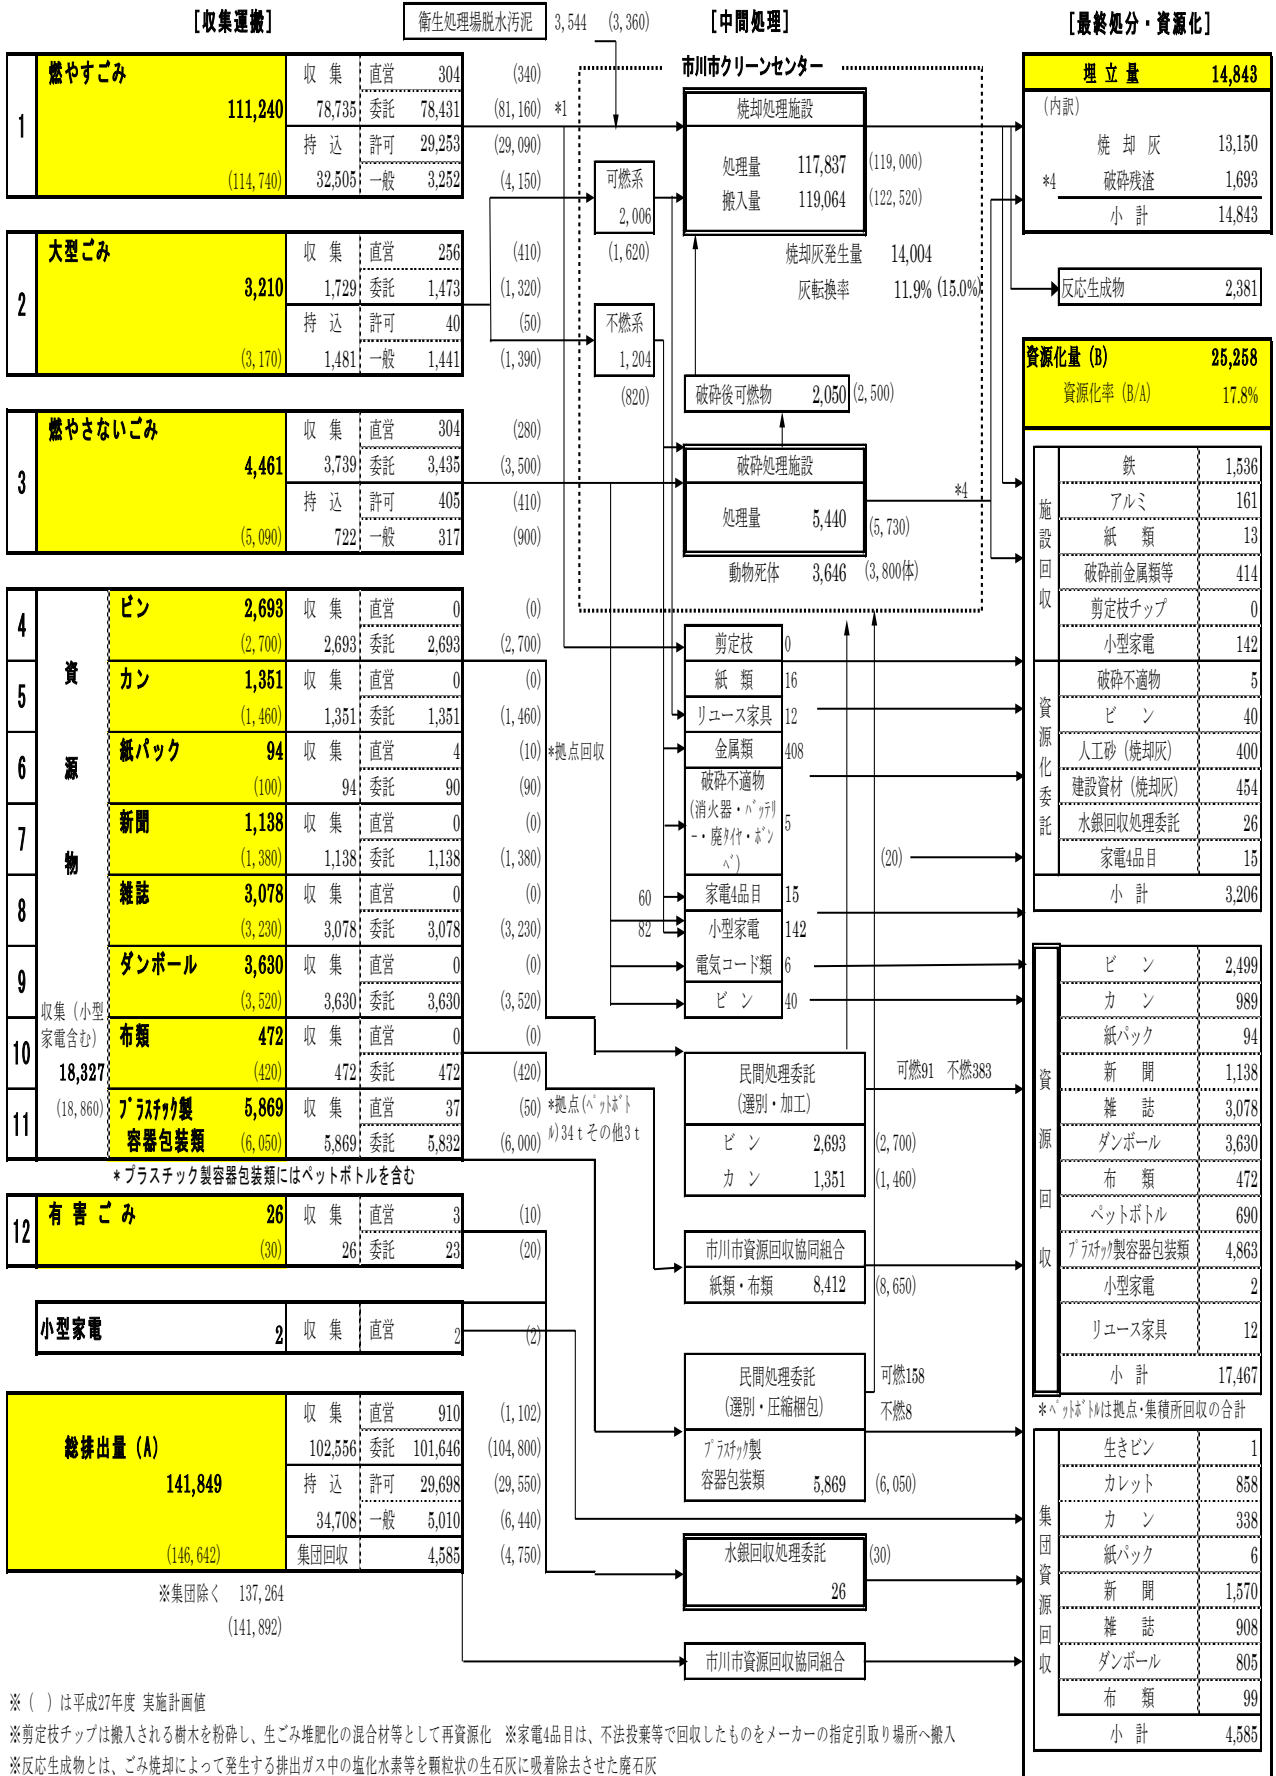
［収集運搬］

衛生処理場脱水汚泥 3,544 (3,360)

［中間処理］

［最終処分・資源化］

市川市クリーンセンター

| 1 | 燃やすごみ 111,240 (114,740) | 収 集 78,735 | 直営 304 | (340) |
|---|---|---|---|---|
| | | | 委託 78,431 | (81,160) *1 |
| | | 持 込 32,505 | 許可 29,253 | (29,090) |
| | | | 一般 3,252 | (4,150) |

| 2 | 大型ごみ 3,210 (3,170) | 収 集 1,729 | 直営 256 | (410) |
|---|---|---|---|---|
| | | | 委託 1,473 | (1,320) |
| | | 持 込 1,481 | 許可 40 | (50) |
| | | | 一般 1,441 | (1,390) |

| 3 | 燃やさないごみ 4,461 (5,090) | 収 集 3,739 | 直営 304 | (280) |
|---|---|---|---|---|
| | | | 委託 3,435 | (3,500) |
| | | 持 込 722 | 許可 405 | (410) |
| | | | 一般 317 | (900) |

資源物
収集（小型家電含む）18,327 (18,860)

| 4 | ビン 2,693 (2,700) | 収 集 2,693 | 直営 0 | (0) |
|---|---|---|---|---|
| | | | 委託 2,693 | (2,700) |
| 5 | カン 1,351 (1,460) | 収 集 1,351 | 直営 0 | (0) |
| | | | 委託 1,351 | (1,460) |
| 6 | 紙パック 94 (100) | 収 集 94 | 直営 4 | (10) |
| | | | 委託 90 | (90) |
| 7 | 新聞 1,138 (1,380) | 収 集 1,138 | 直営 0 | (0) |
| | | | 委託 1,138 | (1,380) |
| 8 | 雑誌 3,078 (3,230) | 収 集 3,078 | 直営 0 | (0) |
| | | | 委託 3,078 | (3,230) |
| 9 | ダンボール 3,630 (3,520) | 収 集 3,630 | 直営 0 | (0) |
| | | | 委託 3,630 | (3,520) |
| 10 | 布類 472 (420) | 収 集 472 | 直営 0 | (0) |
| | | | 委託 472 | (420) |
| 11 | ﾌﾟﾗｽﾁｯｸ製容器包装類 5,869 (6,050) | 収 集 5,869 | 直営 37 | (50) |
| | | | 委託 5,832 | (6,000) |

*拠点回収
*拠点(ﾍﾟｯﾄﾎﾞﾄﾙ)34ｔその他3ｔ

＊プラスチック製容器包装類にはペットボトルを含む

| 12 | 有害ごみ 26 (30) | 収 集 26 | 直営 3 | (10) |
|---|---|---|---|---|
| | | | 委託 23 | (20) |

| 小型家電 2 | 収 集 | 直営 2 | (2) |
|---|---|---|---|

| 総排出量 (A) 141,849 (146,642) | 収 集 102,556 | 直営 910 | (1,102) |
|---|---|---|---|
| | | 委託 101,646 | (104,800) |
| | 持 込 34,708 | 許可 29,698 | (29,550) |
| | | 一般 5,010 | (6,440) |
| | 集団回収 | 4,585 | (4,750) |

※集団除く 137,264 (141,892)

焼却処理施設
処理量 117,837 (119,000)
搬入量 119,064 (122,520)
可燃系 2,006 (1,620)
不燃系 1,204 (820)
焼却灰発生量 14,004
灰転換率 11.9% (15.0%)
破砕後可燃物 2,050 (2,500)
破砕処理施設
処理量 5,440 (5,730)
動物死体 3,646 (3,800体)
*4

剪定枝 0
紙 類 16
リユース家具 12
金属類 408
破砕不適物（消火器・ﾊﾞｯﾃﾘｰ・廃ﾀｲﾔ・ﾎﾞﾝﾍﾞ） 5
(20)
60 家電4品目 15
82 小型家電 142
電気コード類 6
ビ ン 40

民間処理委託（選別・加工）
可燃91 不燃383
ビ ン 2,693 (2,700)
カ ン 1,351 (1,460)

市川市資源回収協同組合
紙類・布類 8,412 (8,650)

民間処理委託（選別・圧縮梱包）
可燃158
不燃8
ﾌﾟﾗｽﾁｯｸ製容器包装類 5,869 (6,050)

水銀回収処理委託 26 (30)

市川市資源回収協同組合

埋 立 量 14,843
（内訳）
焼 却 灰 13,150
*4 破砕残渣 1,693
小 計 14,843

反応生成物 2,381

資源化量 (B) 25,258
資源化率 (B/A) 17.8%

| 施設回収 | 鉄 | 1,536 |
|---|---|---|
| | アルミ | 161 |
| | 紙 類 | 13 |
| | 破砕前金属類等 | 414 |
| | 剪定枝チップ | 0 |
| | 小型家電 | 142 |
| 資源化委託 | 破砕不適物 | 5 |
| | ビ ン | 40 |
| | 人工砂（焼却灰） | 400 |
| | 建設資材（焼却灰） | 454 |
| | 水銀回収処理委託 | 26 |
| | 家電4品目 | 15 |
| | 小 計 | 3,206 |

| 資源回収 | ビ ン | 2,499 |
|---|---|---|
| | カ ン | 989 |
| | 紙パック | 94 |
| | 新 聞 | 1,138 |
| | 雑 誌 | 3,078 |
| | ダンボール | 3,630 |
| | 布 類 | 472 |
| | ペットボトル | 690 |
| | ﾌﾟﾗｽﾁｯｸ製容器包装類 | 4,863 |
| | 小型家電 | 2 |
| | リユース家具 | 12 |
| | 小 計 | 17,467 |

＊ﾍﾟｯﾄﾎﾞﾄﾙは拠点・集積所回収の合計

| 集団資源回収 | 生きビン | 1 |
|---|---|---|
| | カレット | 858 |
| | カ ン | 338 |
| | 紙パック | 6 |
| | 新 聞 | 1,570 |
| | 雑 誌 | 908 |
| | ダンボール | 805 |
| | 布 類 | 99 |
| | 小 計 | 4,585 |

※（ ）は平成27年度 実施計画値
※剪定枝チップは搬入される樹木を粉砕し、生ごみ堆肥化の混合材等として再資源化 ※家電4品目は、不法投棄等で回収したものをメーカーの指定引取り場所へ搬入
※反応生成物とは、ごみ焼却によって発生する排出ガス中の塩化水素等を顆粒状の生石灰に吸着除去させた廃石灰